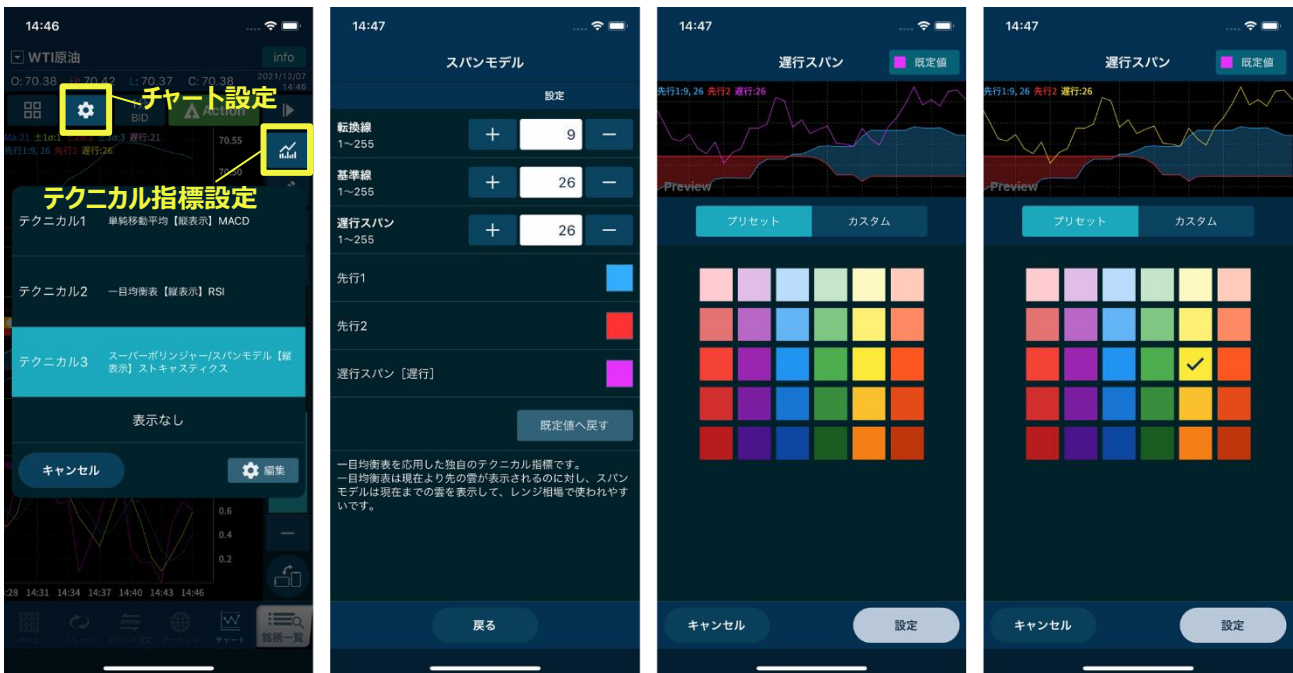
14:46

WTI原油 info

O:70.38 H:70.42 L:70.37 C:70.38 2021/12/07 14:46

BID Action

チャート設定

Ma:21 土1σ:1 遅行:21

先行1:9, 26 先行2 遅行:26

70.55

テクニカル指標設定

テクニカル1 単純移動平均【縦表示】MACD

テクニカル2 一目均衡表【縦表示】RSI

テクニカル3 スーパーボリンジャー/スパンモデル【縦表示】ストキャスティクス

表示なし

キャンセル

編集

0.6
0.4
0.2

:28 14:31 14:34 14:37 14:40 14:43 14:46

チャート 銘柄一覧

14:47

スパンモデル

設定

転換線
1~255
+ 9 −

基準線
1~255
+ 26 −

遅行スパン
1~255
+ 26 −

先行1

先行2

遅行スパン［遅行］

既定値へ戻す

一目均衡表を応用した独自のテクニカル指標です。
一目均衡表は現在より先の雲が表示されるのに対し、スパンモデルは現在までの雲を表示して、レンジ相場で使われやすいです。

戻る

14:47

遅行スパン 既定値

先行1:9, 26 先行2 遅行:26

Preview

プリセット カスタム

キャンセル 設定

14:47

遅行スパン 既定値

先行1:9, 26 先行2 遅行:26

Preview

プリセット カスタム

キャンセル 設定